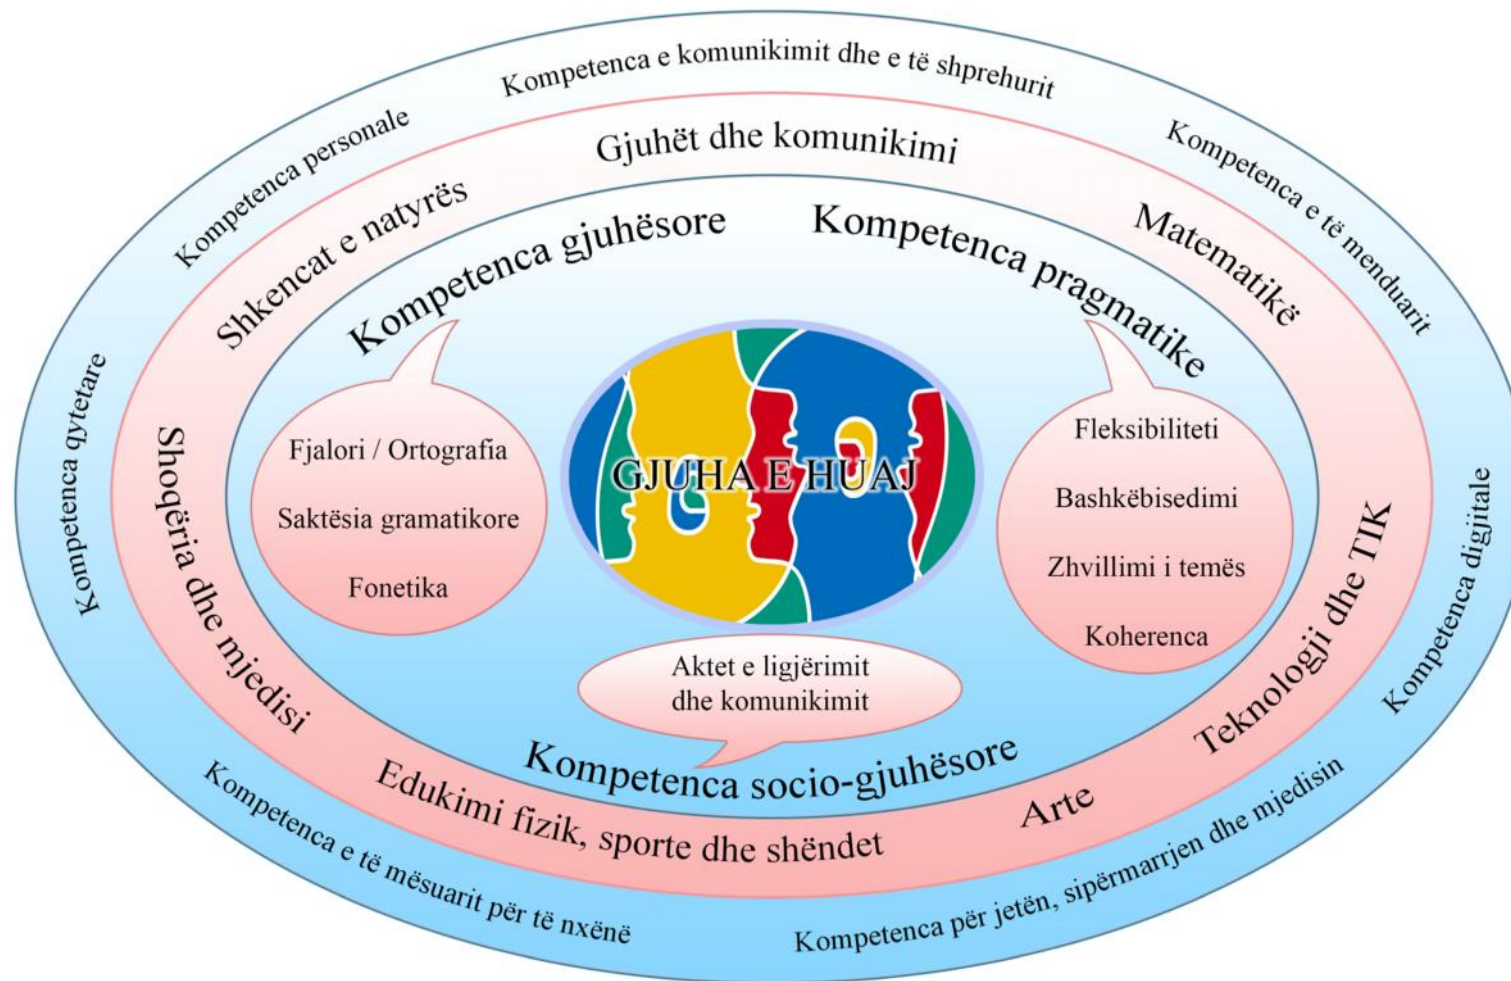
Kompetenca e komunikimit dhe e të shprehurit

Kompetenca personale

Kompetenca e të menduarit

Gjuhët dhe komunikimi

Shkencat e natyrës

Matematikë

Kompetenca gjuhësore

Kompetenca pragmatike

Kompetenca qytetare

Shoqëria dhe mjedisi

Fjalori / Ortografia

Saktësia gramatikore

Fonetika

GJUHA E HUAJ

Fleksibiliteti

Bashkëbisedimi

Zhvillimi i temës

Koherenca

Teknologji dhe TIK

Kompetenca digjitale

Aktet e ligjërimit dhe komunikimit

Kompetenca socio-gjuhësore

Edukimi fizik, sporte dhe shëndet

Arte

Kompetenca e të mësuarit për të nxënë

Kompetenca për jetën, sipërmarrjen dhe mjedisin